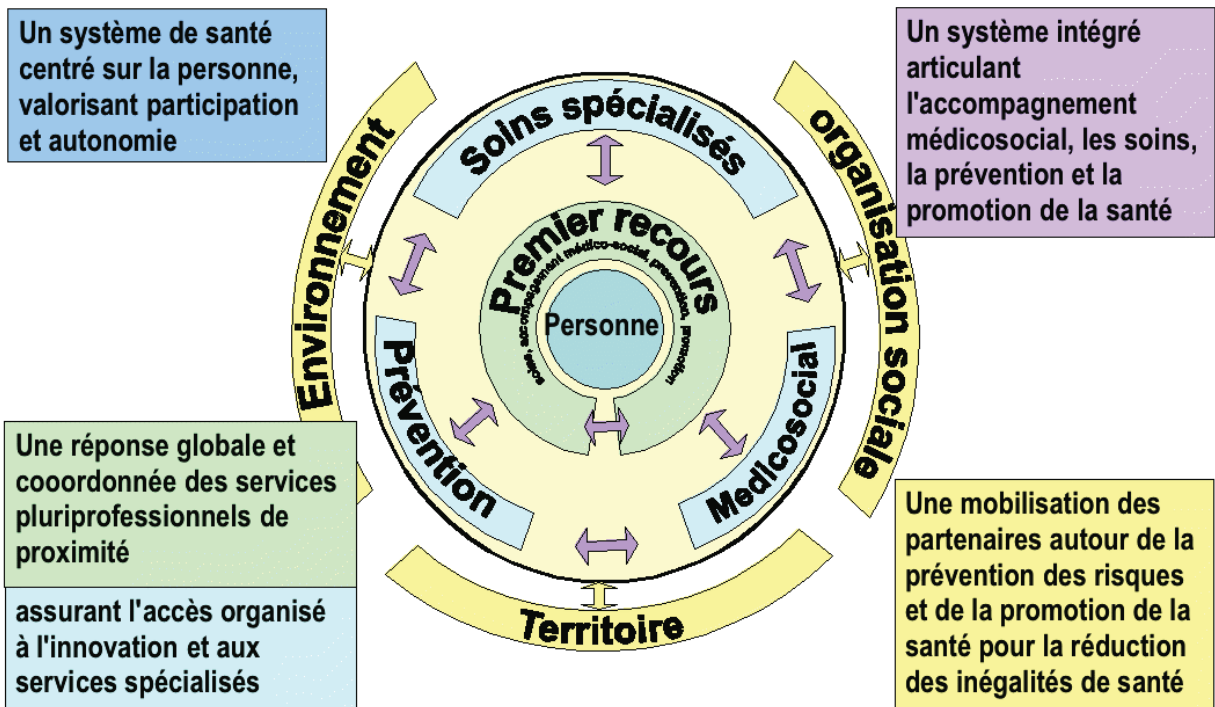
Un système de santé centré sur la personne, valorisant participation et autonomie

Un système intégré articulant l'accompagnement médicosocial, les soins, la prévention et la promotion de la santé

Environnement

Soins spécialisés

organisation sociale

Premier recours

soins, accompagnement médico-social, prévention, promotion

Personne

Prévention

Médicosocial

Une réponse globale et cooordonnée des services pluriprofessionnels de proximité

assurant l'accès organisé à l'innovation et aux services spécialisés

Territoire

Une mobilisation des partenaires autour de la prévention des risques et de la promotion de la santé pour la réduction des inégalités de santé